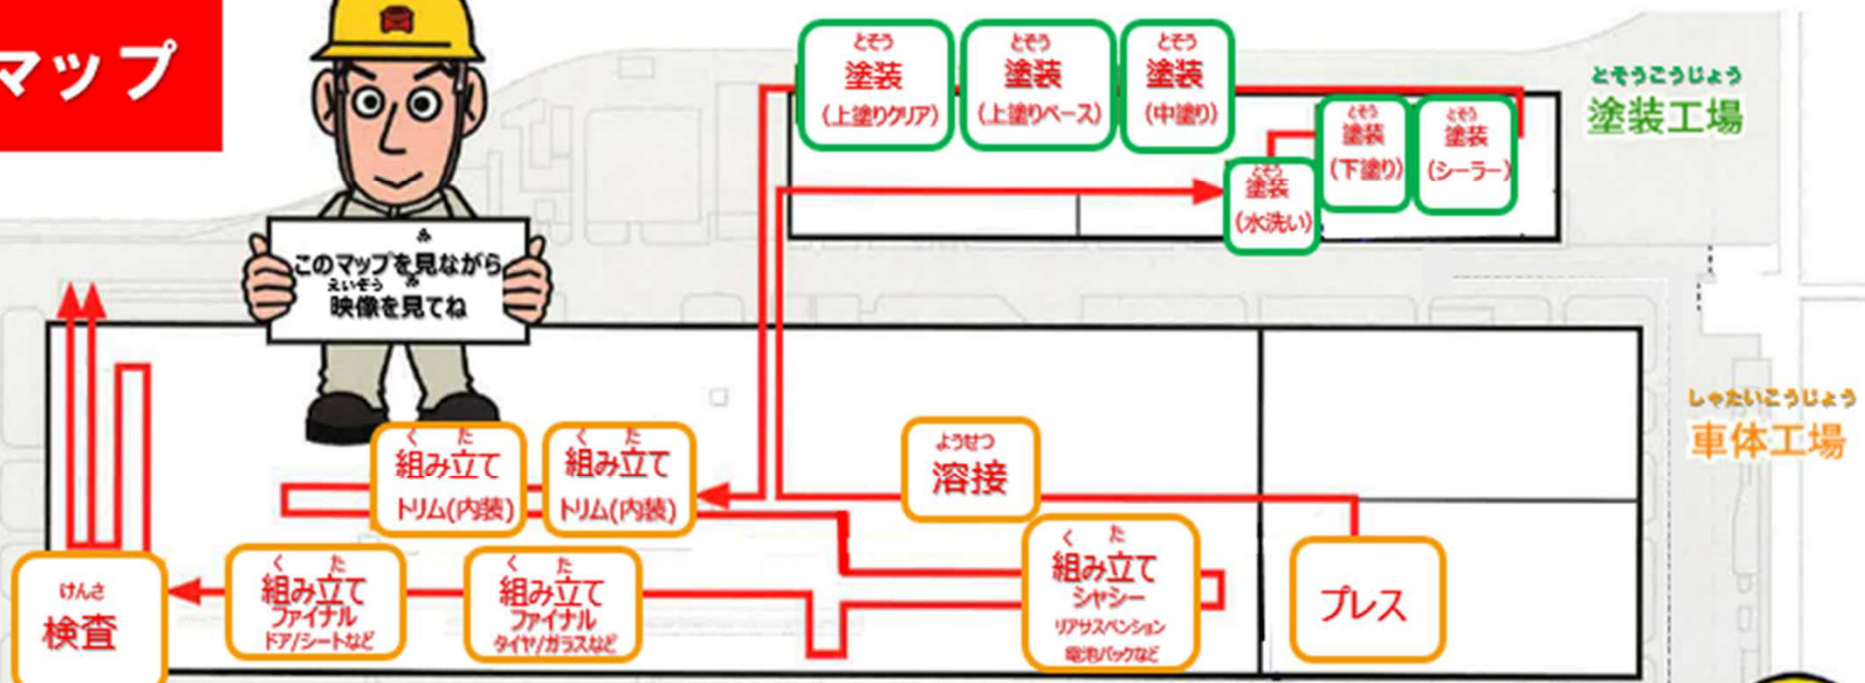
マップ

このマップを見ながら
映像を見てね

とそう
塗装
(上塗りクリア)

とそう
塗装
(上塗りベース)

とそう
塗装
(中塗り)

とそう
塗装
(下塗り)

とそう
塗装
(シーラー)

とそう
塗装
(水洗い)

とそうこうじょう
塗装工場

しゃたいこうじょう
車体工場

く た
組み立て
トリム(内装)

く た
組み立て
トリム(内装)

ようせつ
溶接

く た
組み立て
シャシー
リアサスペンション
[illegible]パックなど

プレス

けんさ
検査

く た
組み立て
ファイナル
ドア/シートなど

く た
組み立て
ファイナル
タイヤ/ガラスなど